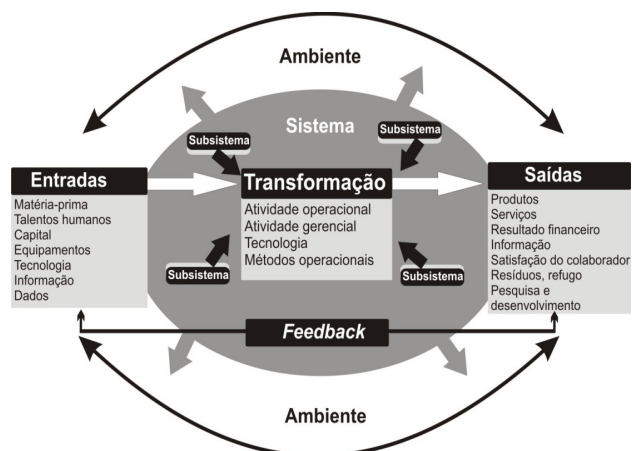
Ambiente

Sistema

Subsistema

Subsistema

Entradas

Matéria-prima
Talentos humanos
Capital
Equipamentos
Tecnologia
Informação
Dados

Transformação

Atividade operacional
Atividade gerencial
Tecnologia
Métodos operacionais

Saídas

Produtos
Serviços
Resultado financeiro
Informação
Satisfação do colaborador
Resíduos, refugo
Pesquisa e desenvolvimento

Subsistema

Subsistema

Feedback

Ambiente